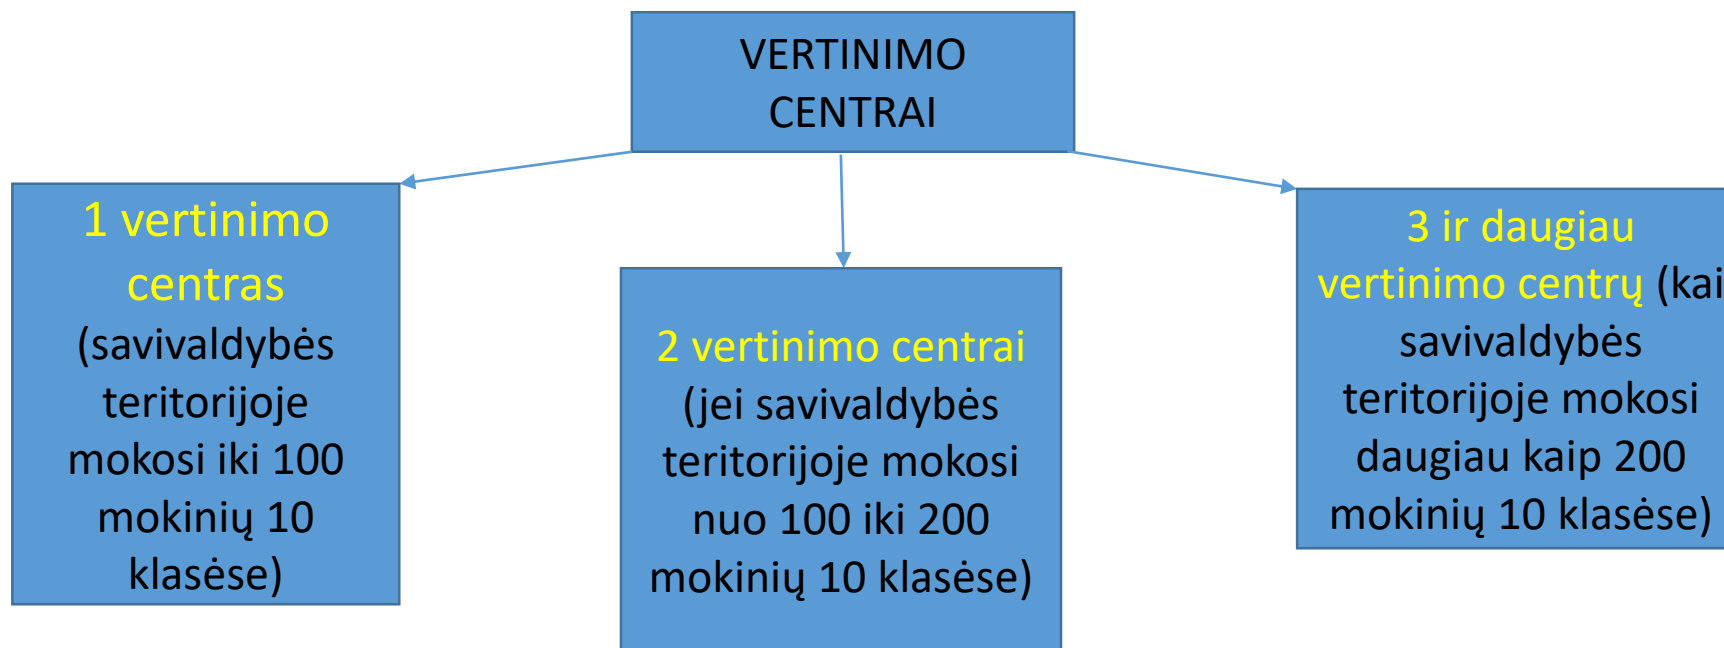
VERTINIMO CENTRAI

1 vertinimo centras (savivaldybės teritorijoje mokosi iki 100 mokinių 10 klasėse)

2 vertinimo centrai (jei savivaldybės teritorijoje mokosi nuo 100 iki 200 mokinių 10 klasėse)

3 ir daugiau vertinimo centrų (kai savivaldybės teritorijoje mokosi daugiau kaip 200 mokinių 10 klasėse)